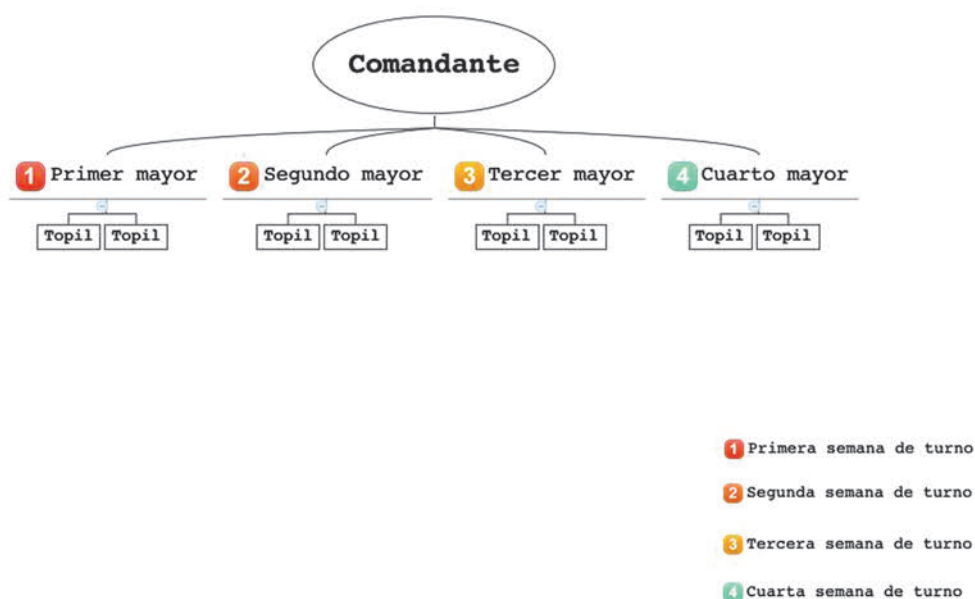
Comandante

1 Primer mayor
Topil Topil

2 Segundo mayor
Topil Topil

3 Tercer mayor
Topil Topil

4 Cuarto mayor
Topil Topil

1 Primera semana de turno
2 Segunda semana de turno
3 Tercera semana de turno
4 Cuarta semana de turno